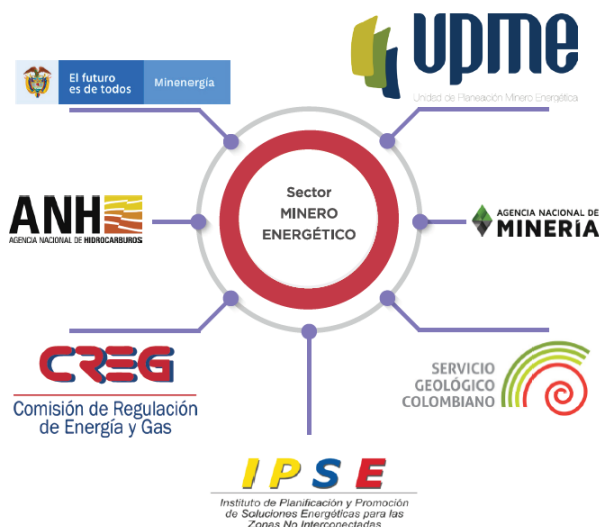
upme
Unidad de Planeación Minero Energética

El futuro es de todos
Minenergía

Sector
MINERO
ENERGÉTICO

ANH
AGENCIA NACIONAL DE HIDROCARBUROS

AGENCIA NACIONAL DE
MINERíA

CREG
Comisión de Regulación de Energía y Gas

SERVICIO
GEOLÓGICO
COLOMBIANO

IPSE
Instituto de Planificación y Promoción de Soluciones Energéticas para las Zonas No Interconectadas